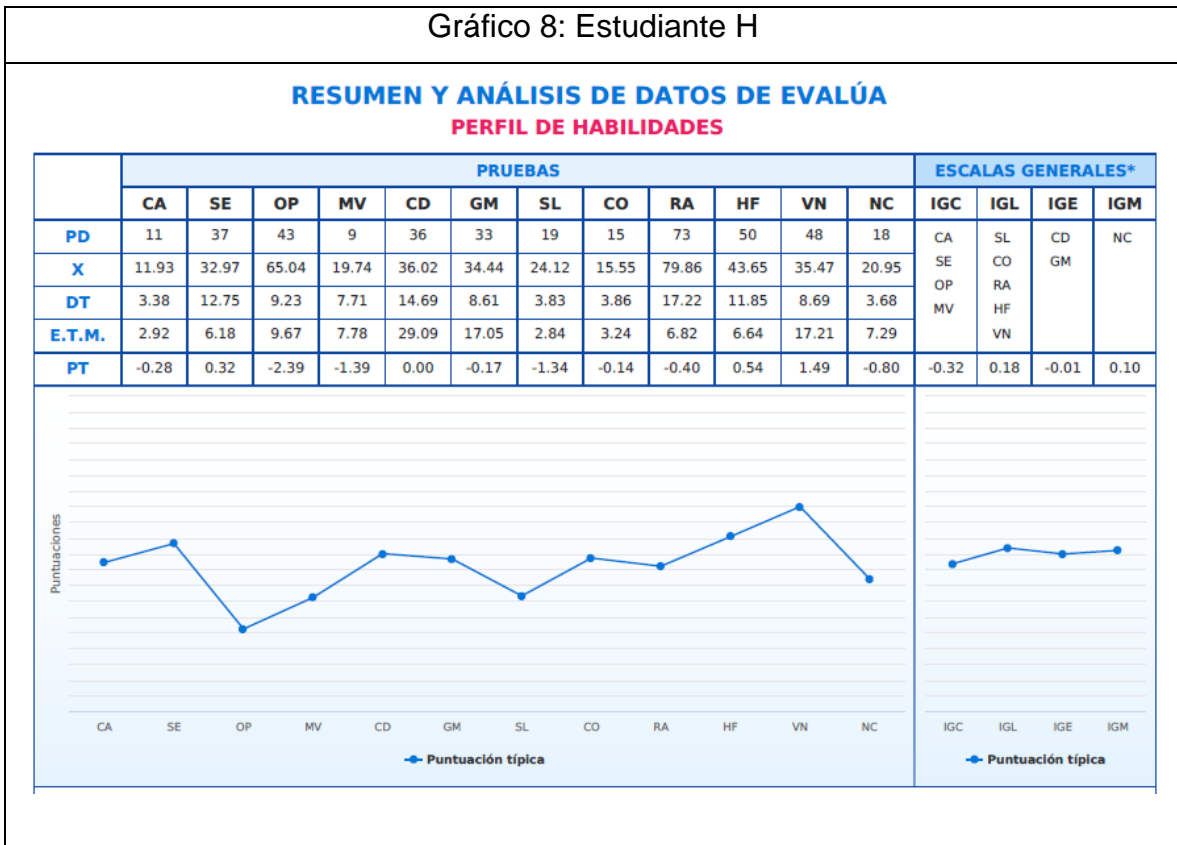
Gráfico 8: Estudiante H

RESUMEN Y ANÁLISIS DE DATOS DE EVALÚA
PERFIL DE HABILIDADES

| | PRUEBAS | | | | | | | | | | | | ESCALAS GENERALES* | | | |
|---|---|---|---|---|---|---|---|---|---|---|---|---|---|---|---|---|
| | CA | SE | OP | MV | CD | GM | SL | CO | RA | HF | VN | NC | IGC | IGL | IGE | IGM |
| PD | 11 | 37 | 43 | 9 | 36 | 33 | 19 | 15 | 73 | 50 | 48 | 18 | CA SE OP MV | SL CO RA HF VN | CD GM | NC |
| X | 11.93 | 32.97 | 65.04 | 19.74 | 36.02 | 34.44 | 24.12 | 15.55 | 79.86 | 43.65 | 35.47 | 20.95 | | | | |
| DT | 3.38 | 12.75 | 9.23 | 7.71 | 14.69 | 8.61 | 3.83 | 3.86 | 17.22 | 11.85 | 8.69 | 3.68 | | | | |
| E.T.M. | 2.92 | 6.18 | 9.67 | 7.78 | 29.09 | 17.05 | 2.84 | 3.24 | 6.82 | 6.64 | 17.21 | 7.29 | | | | |
| PT | -0.28 | 0.32 | -2.39 | -1.39 | 0.00 | -0.17 | -1.34 | -0.14 | -0.40 | 0.54 | 1.49 | -0.80 | -0.32 | 0.18 | -0.01 | 0.10 |

Puntuaciones

CA SE OP MV CD GM SL CO RA HF VN NC

Puntuación típica

IGC IGL IGE IGM

Puntuación típica